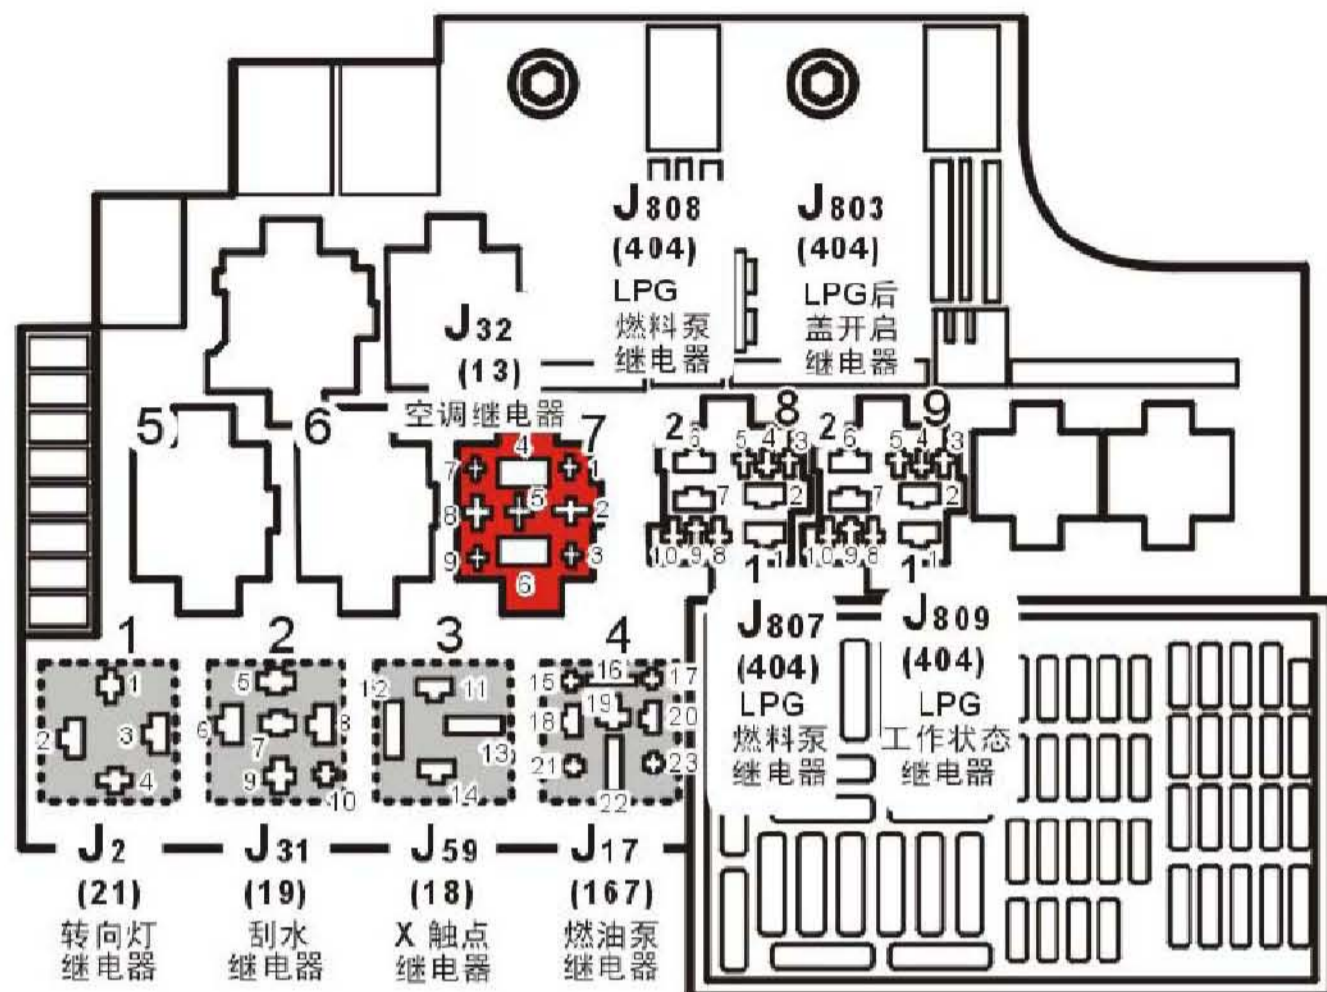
$J_{808}$
(404)
LPG
燃料泵
继电器

$J_{803}$
(404)
LPG后
盖开启
继电器

$J_{32}$
(13)
空调继电器

5 6 7

4
7 1
5
8 2
9 3
6

8
2 6 5 4 3
7 2
10 9 8 1
1

9
2 6 5 4 3
7 2
10 9 8 1
1

$J_{807}$
(404)
LPG
燃料泵
继电器

$J_{809}$
(404)
LPG
工作状态
继电器

1
1
2 3
4

2
5
6 8
7
9 10

3
12 11
13
14

4
16
15 17
19
18 20
21 23
22

$J_2$
(21)
转向灯
继电器

$J_{31}$
(19)
刮水
继电器

$J_{59}$
(18)
X 触点
继电器

$J_{17}$
(167)
燃油泵
继电器